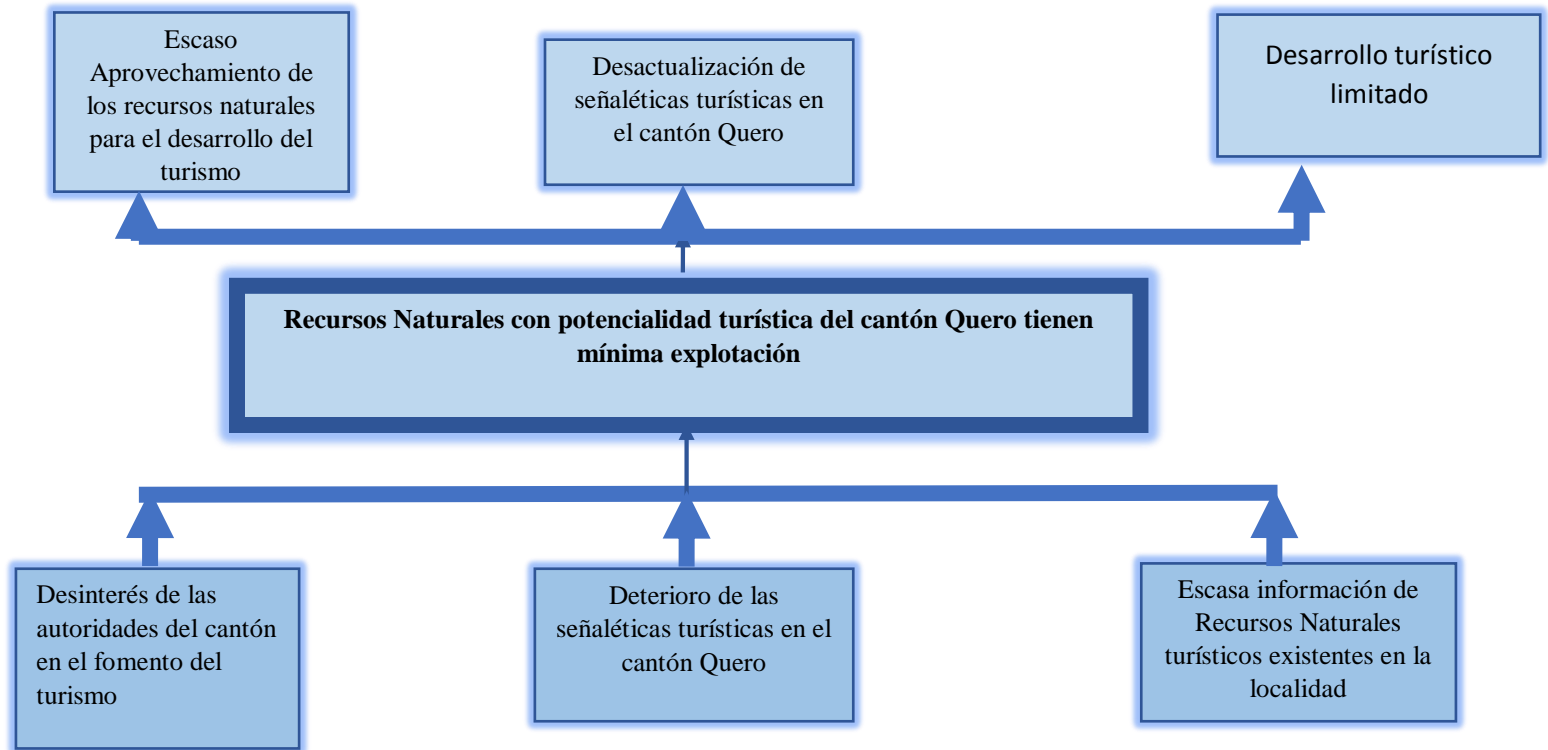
Escaso Aprovechamiento de los recursos naturales para el desarrollo del turismo

Desactualización de señaléticas turísticas en el cantón Quero

Desarrollo turístico limitado

Recursos Naturales con potencialidad turística del cantón Quero tienen mínima explotación

Desinterés de las autoridades del cantón en el fomento del turismo

Deterioro de las señaléticas turísticas en el cantón Quero

Escasa información de Recursos Naturales turísticos existentes en la localidad